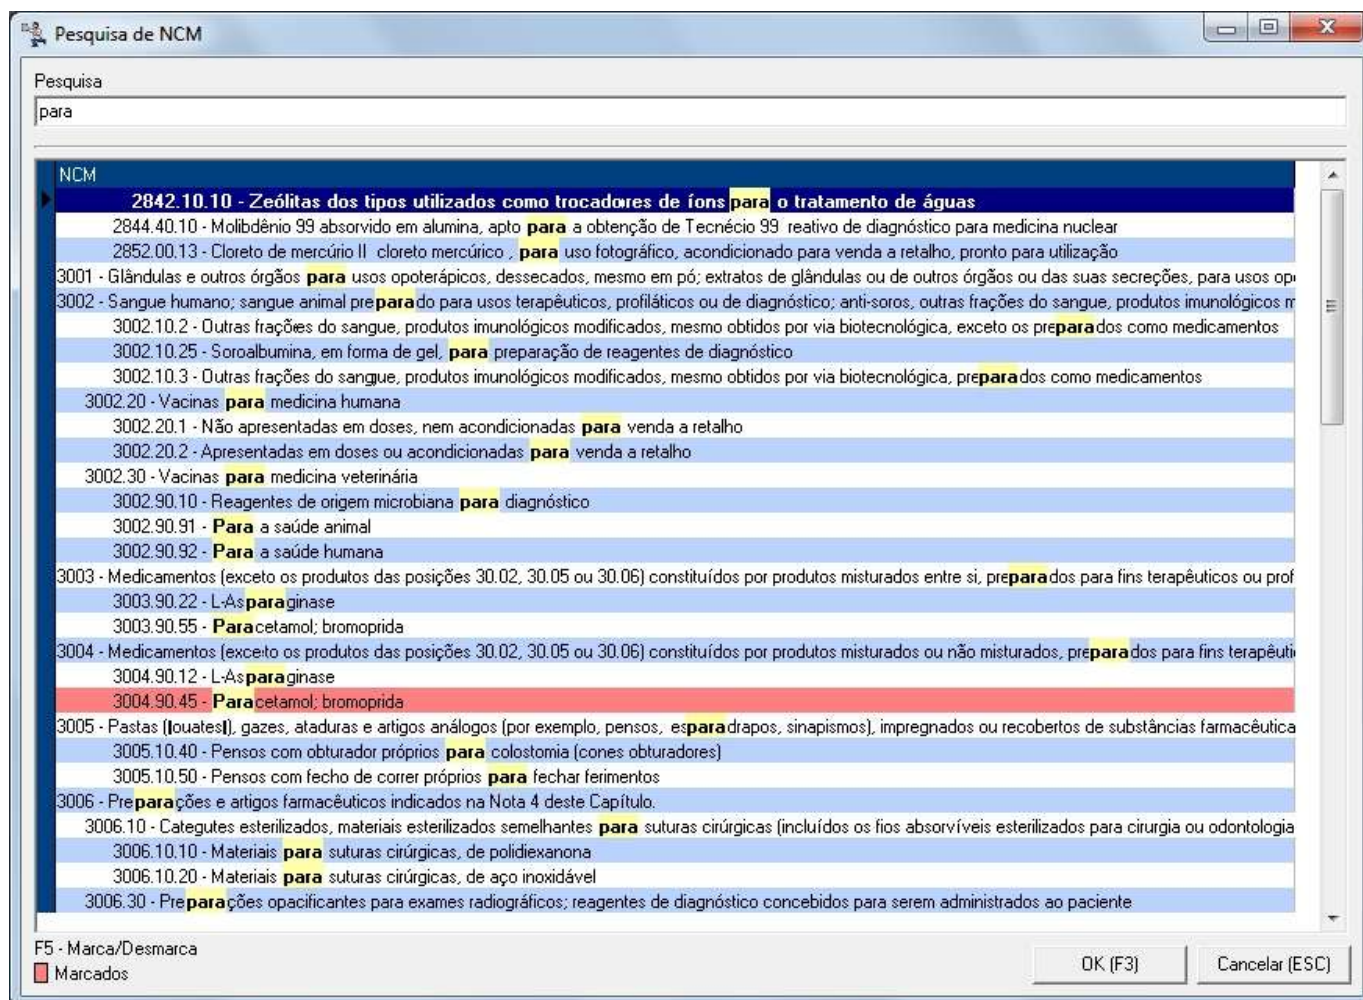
Pesquisa de NCM

Pesquisa

para

NCM

2842.10.10 - Zeólitas dos tipos utilizados como trocadores de íons para o tratamento de águas

2844.40.10 - Molibdênio 99 absorvido em alumina, apto para a obtenção de Tecnécio 99 reativo de diagnóstico para medicina nuclear

2852.00.13 - Cloreto de mercúrio II cloreto mercúrico , para uso fotográfico, acondicionado para venda a retalho, pronto para utilização

3001 - Glândulas e outros órgãos para usos opoterápicos, dessecados, mesmo em pó; extratos de glândulas ou de outros órgãos ou das suas secreções, para usos op

3002 - Sangue humano; sangue animal preparado para usos terapêuticos, profiláticos ou de diagnóstico; anti-soros, outras frações do sangue, produtos imunológicos m

3002.10.2 - Outras frações do sangue, produtos imunológicos modificados, mesmo obtidos por via biotecnológica, exceto os preparados como medicamentos

3002.10.25 - Soroalbumina, em forma de gel, para preparação de reagentes de diagnóstico

3002.10.3 - Outras frações do sangue, produtos imunológicos modificados, mesmo obtidos por via biotecnológica, preparados como medicamentos

3002.20 - Vacinas para medicina humana

3002.20.1 - Não apresentadas em doses, nem acondicionadas para venda a retalho

3002.20.2 - Apresentadas em doses ou acondicionadas para venda a retalho

3002.30 - Vacinas para medicina veterinária

3002.90.10 - Reagentes de origem microbiana para diagnóstico

3002.90.91 - Para a saúde animal

3002.90.92 - Para a saúde humana

3003 - Medicamentos (exceto os produtos das posições 30.02, 30.05 ou 30.06) constituídos por produtos misturados entre si, preparados para fins terapêuticos ou prof

3003.90.22 - L-Asparaginase

3003.90.55 - Paracetamol; bromoprida

3004 - Medicamentos (exceto os produtos das posições 30.02, 30.05 ou 30.06) constituídos por produtos misturados ou não misturados, preparados para fins terapêuti

3004.90.12 - L-Asparaginase

3004.90.45 - Paracetamol; bromoprida

3005 - Pastas (ouates), gazes, ataduras e artigos análogos (por exemplo, pensos, esparadrapos, sinapismos), impregnados ou recobertos de substâncias farmacêutica

3005.10.40 - Pensos com obturador próprios para colostomia (cones obturadores)

3005.10.50 - Pensos com fecho de correr próprios para fechar ferimentos

3006 - Preparações e artigos farmacêuticos indicados na Nota 4 deste Capítulo.

3006.10 - Categutes esterilizados, materiais esterilizados semelhantes para suturas cirúrgicas (incluídos os fios absorvíveis esterilizados para cirurgia ou odontologia

3006.10.10 - Materiais para suturas cirúrgicas, de polidiexanona

3006.10.20 - Materiais para suturas cirúrgicas, de aço inoxidável

3006.30 - Preparações opacificantes para exames radiográficos; reagentes de diagnóstico concebidos para serem administrados ao paciente

F5 - Marca/Desmarca

Marcados

OK (F3)

Cancelar (ESC)